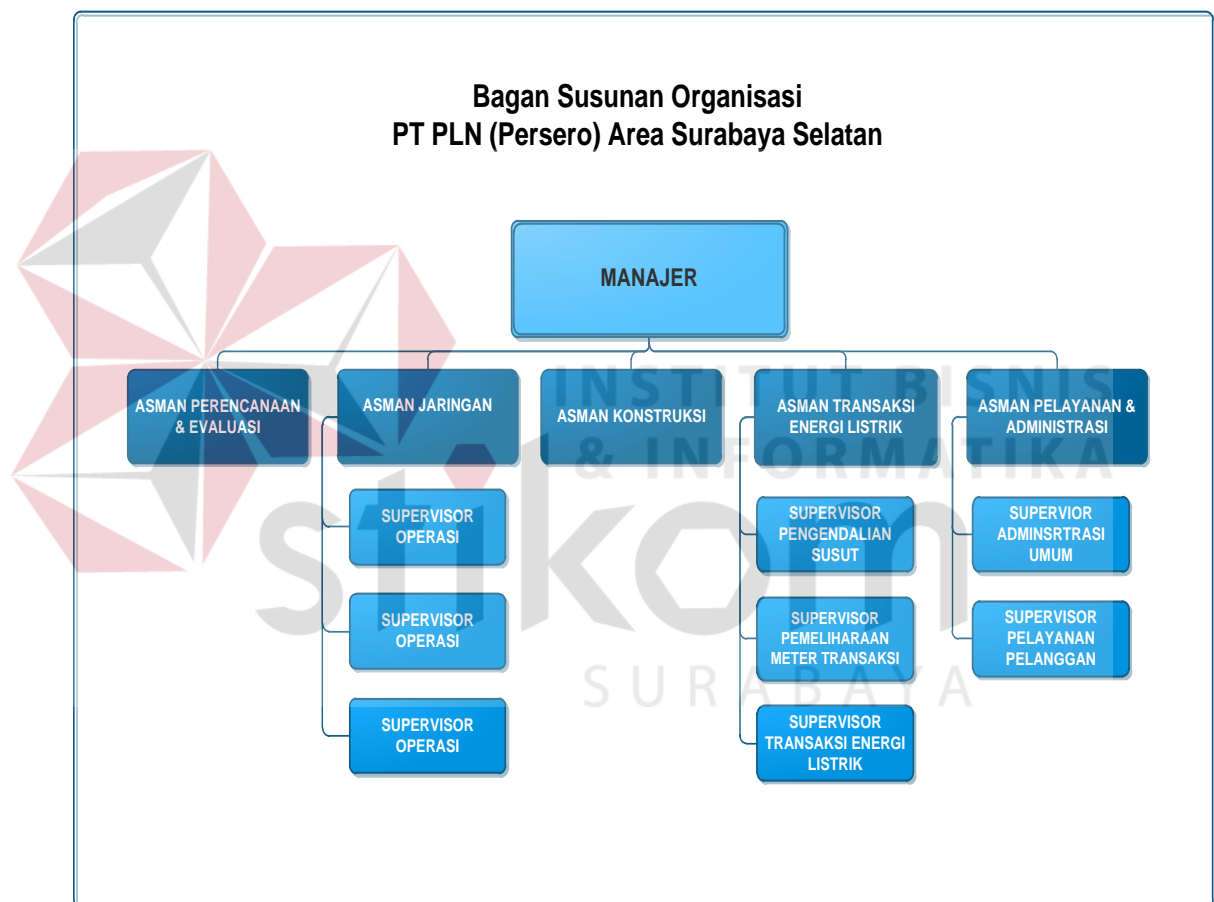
Bagan Susunan Organisasi
PT PLN (Persero) Area Surabaya Selatan

MANAJER

ASMAN PERENCANAAN & EVALUASI

ASMAN JARINGAN

SUPERVISOR OPERASI

SUPERVISOR OPERASI

SUPERVISOR OPERASI

ASMAN KONSTRUKSI

ASMAN TRANSAKSI ENERGI LISTRIK

SUPERVISOR PENGENDALIAN SUSUT

SUPERVISOR PEMELIHARAAN METER TRANSAKSI

SUPERVISOR TRANSAKSI ENERGI LISTRIK

ASMAN PELAYANAN & ADMINISTRASI

SUPERVIOR ADMINSRTRASI UMUM

SUPERVISOR PELAYANAN PELANGGAN

INSTITUT BISNIS & INFORMATIKA stikom SURABAYA